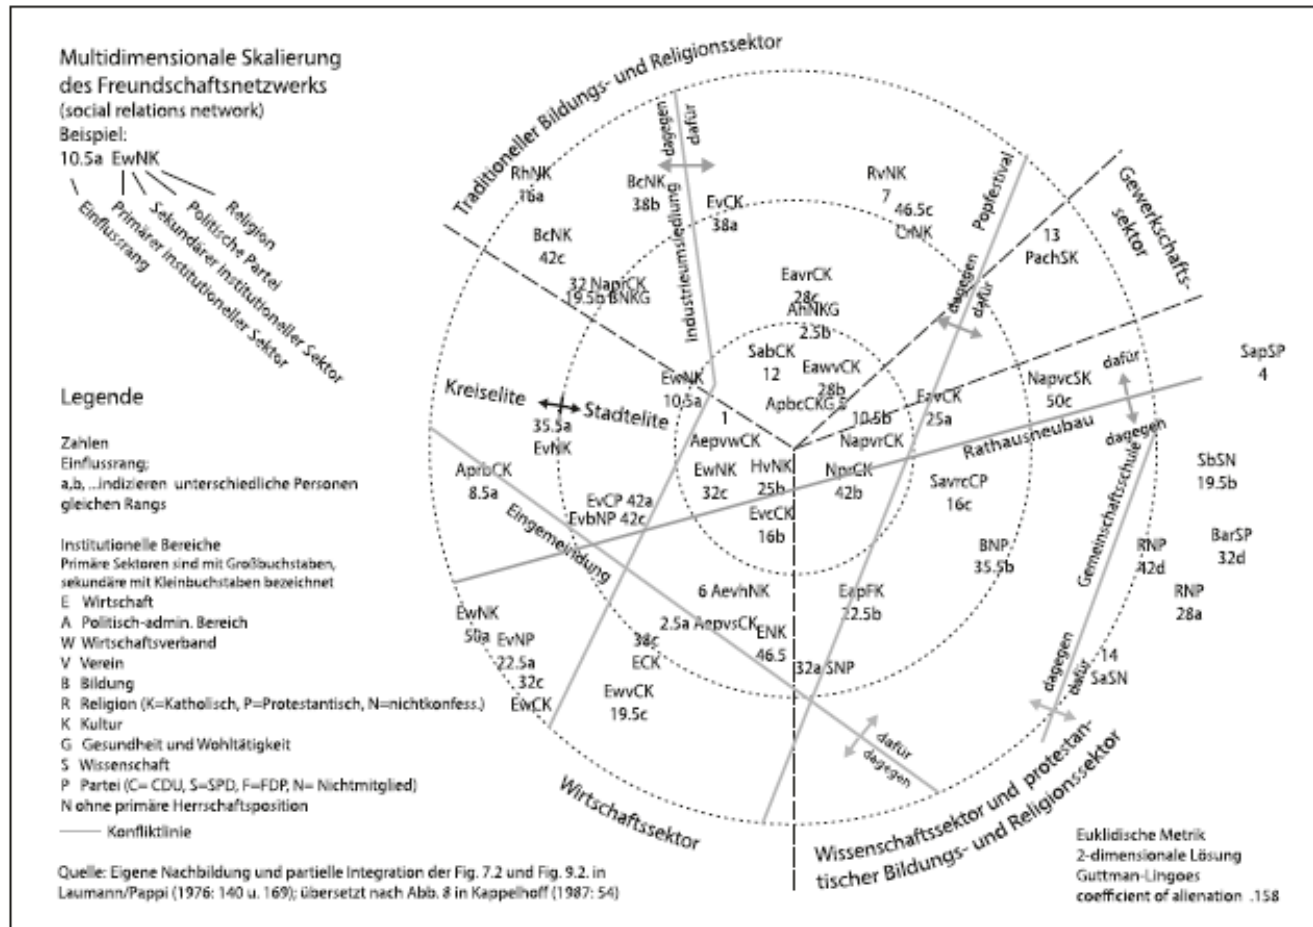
Multidimensionale Skalierung des Freundschaftsnetzwerks (social relations network)
Beispiel:
10.5a EwNK

Einflussrang
Primärer institutioneller Sektor
Sekundärer Institutioneller Sektor
Politische Partei
Religion

Legende

Zahlen
Einflussrang;
a,b, ...indizieren unterschiedliche Personen gleichen Rangs

Institutionelle Bereiche
Primäre Sektoren sind mit Großbuchstaben, sekundäre mit Kleinbuchstaben bezeichnet
E Wirtschaft
A Politisch-admin. Bereich
W Wirtschaftsverband
V Verein
B Bildung
R Religion (K=Katholisch, P=Protestantisch, N=nichtkonfess.)
K Kultur
G Gesundheit und Wohltätigkeit
S Wissenschaft
P Partei (C= CDU, S=SPD, F=FDP, N= Nichtmitglied)
N ohne primäre Herrschaftsposition
Konfliktlinie

Quelle: Eigene Nachbildung und partielle Integration der Fig. 7.2 und Fig. 9.2. in Laumann/Pappi (1976: 140 u. 169); übersetzt nach Abb. 8 in Kappelhoff (1987: 54)

Traditioneller Bildungs- und Religionssektor
Gewerkschaftssektor
Wirtschaftssektor
Wissenschaftssektor und protestantischer Bildungs- und Religionssektor

Kreiselite
Stadtelite
Industrieansiedlung
dagegen
dafür
Popfestival
dagegen
dafür
Rathausneubau
dafür
dagegen
Gemeinschaftsschule
dagegen
dafür
Eingemeindung
dafür
dagegen

RhNK 16a
BcNK 38b
EvCK 38a
RvNK 7
46.5c CrNK
13 PachSK
BcNK 42c
32 NapvCK
19.5b BNKG
EavrCK 28c
AhNKG 2.5b
SabCK 12
EawvCK 28b
ApbcCKG 5
EwNK 10.5a
1
AepvwCK
EavCK 25a
10.5b
NapvrCK
NapvcSK 50c
SapSP 4
35.5a EvNK
AprbCK 8.5a
EwNK 32c
HvNK 25b
EvcCK 16b
NprCK 42b
SavrcCP 16c
SbSN 19.5b
EvCP 42a
EvbNP 42c
BarSP 32d
BNP 35.5b
RNP 42d
RNP 28a
6 AevhNK
2.5a AepvsCK
ENK 46.5
EapFK 22.5b
EwNK 50a
EvNP 22.5a
32c EwCK
34c ECK
EwvCK 19.5c
32a SNP
14 SaSN

Euklidische Metrik
2-dimensionale Lösung
Guttman-Lingoes
coefficient of alienation .158